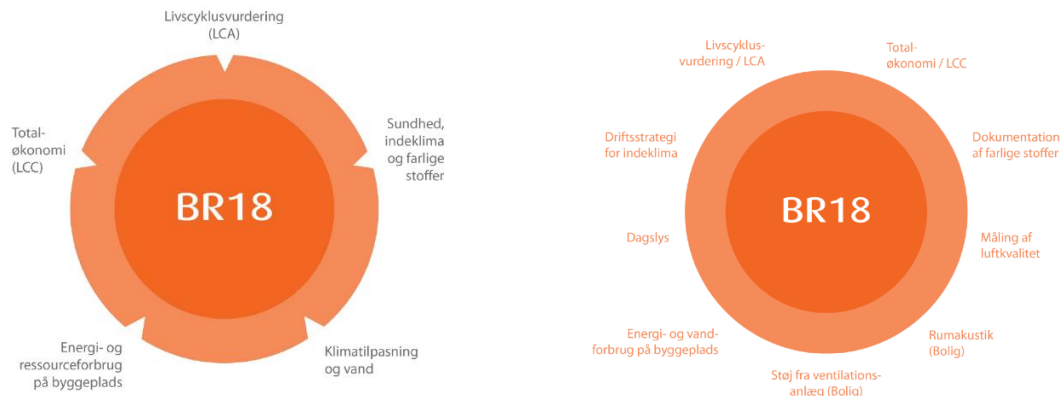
Livscyklusvurdering (LCA)

Sundhed, indeklima og farlige stoffer

Klimatilpasning og vand

Energi- og ressourceforbrug på byggeplads

Total-økonomi (LCC)

BR18

Livscyklusvurdering / LCA

Total-økonomi / LCC

Dokumentation af farlige stoffer

Måling af luftkvalitet

Rumakustik (Bolig)

Støj fra ventilationsanlæg (Bolig)

Energi- og vandforbrug på byggeplads

Dagslys

Driftsstrategi for indeklima

BR18